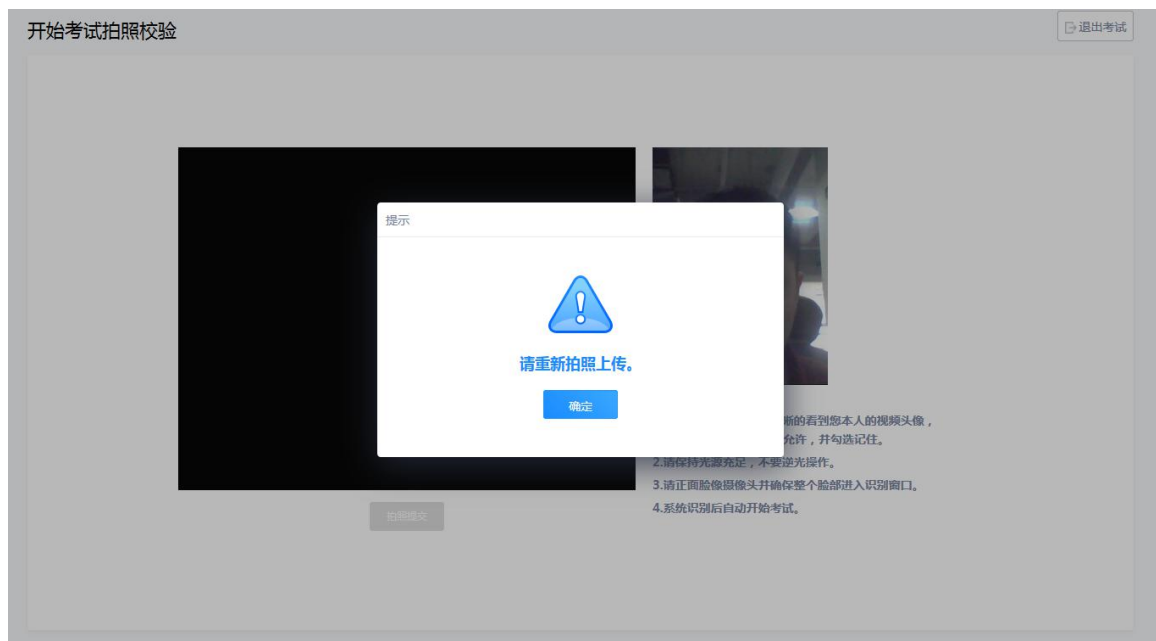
开始考试拍照校验

退出考试

提示

请重新拍照上传。

确定

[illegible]晰的看到您本人的视频头像，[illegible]允许，并勾选记住。
2.请保持光源充足，不要逆光操作。
3.请正面脸像摄像头并确保整个脸部进入识别窗口。
4.系统识别后自动开始考试。

拍照提交